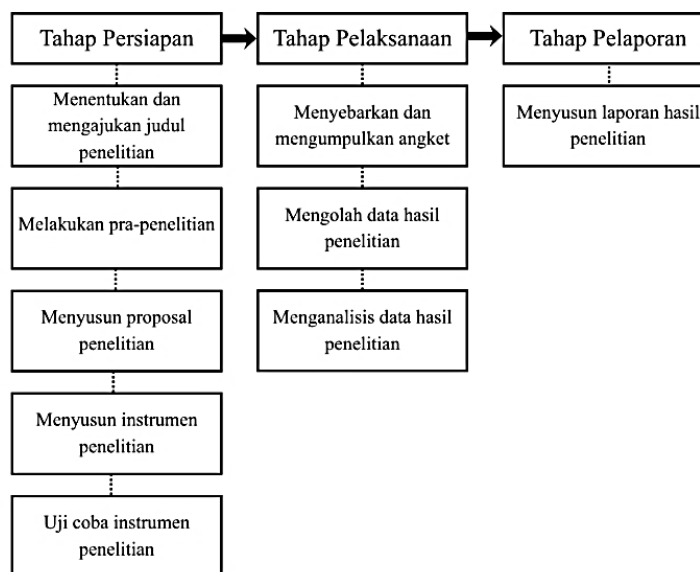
Tahap Persiapan

Menentukan dan mengajukan judul penelitian

Melakukan pra-penelitian

Menyusun proposal penelitian

Menyusun instrumen penelitian

Uji coba instrumen penelitian

Tahap Pelaksanaan

Menyebarkan dan mengumpulkan angket

Mengolah data hasil penelitian

Menganalisis data hasil penelitian

Tahap Pelaporan

Menyusun laporan hasil penelitian